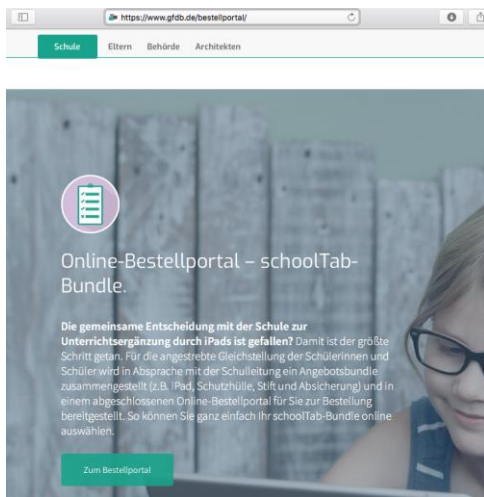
https://www.gfdb.de/bestellportal/

Schule Eltern Behörde Architekten

Online-Bestellportal – schoolTab-Bundle.

**Die gemeinsame Entscheidung mit der Schule zur Unterrichtsergänzung durch iPads ist gefallen?** Damit ist der größte Schritt getan. Für die angestrebte Gleichstellung der Schülerinnen und Schüler wird in Absprache mit der Schulleitung ein Angebotsbundle zusammengestellt (z.B. iPad, Schutzhülle, Stift und Absicherung) und in einem abgeschlossenen Online-Bestellportal für Sie zur Bestellung bereitgestellt. So können Sie ganz einfach Ihr schoolTab-Bundle online auswählen.

Zum Bestellportal